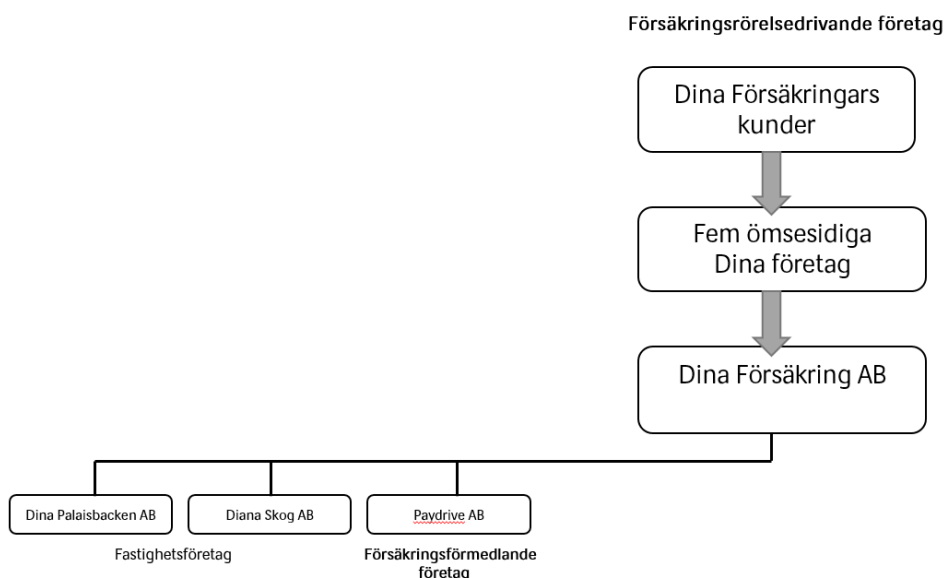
Försäkringsrörelsedrivande företag

Dina Försäkringars kunder

Fem ömsesidiga Dina företag

Dina Försäkring AB

Dina Palaisbacken AB

Diana Skog AB

Paydrive AB

Fastighetsföretag

Försäkringsförmedlande företag